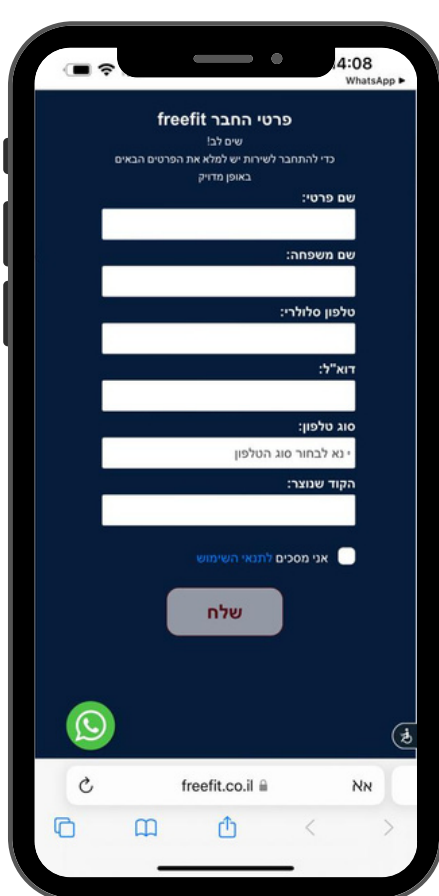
14:08
WhatsApp ▸

פרטי החבר freefit
שים לב!
כדי להתחבר לשירות יש למלא את הפרטים הבאים באופן מדויק

שם פרטי:

שם משפחה:

טלפון סלולרי:

דוא"ל:

סוג טלפון:
נא לבחור סוג הטלפון

הקוד שנוצר:

אני מסכים לתנאי השימוש

שלח

אא freefit.co.il